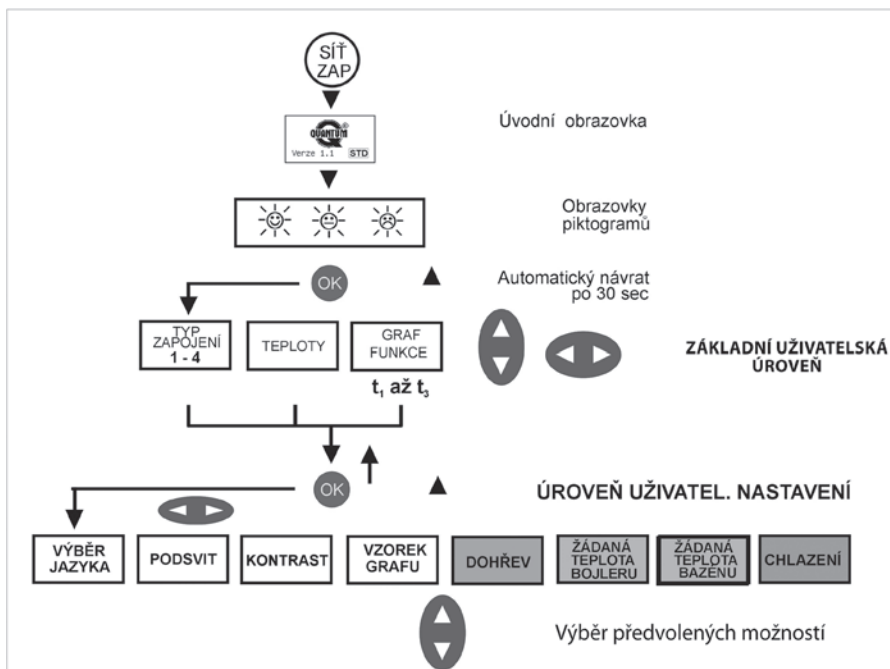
SÍŤ ZAP

QUANTUM®
Verze 1.1 STD

Úvodní obrazovka

Obrazovky piktogramů

OK

Automatický návrat po 30 sec

TYP ZAPOJENÍ 1 - 4

TEPLOTY

GRAF FUNKCE

$t_1$ až $t_3$

ZÁKLADNÍ UŽIVATELSKÁ ÚROVEŇ

OK

ÚROVEŇ UŽIVATEL. NASTAVENÍ

VÝBĚR JAZYKA

PODSVIT

KONTRAST

VZOREK GRAFU

DOHŘEV

ŽÁDANÁ TEPLOTA BOJLERU

ŽÁDANÁ TEPLOTA BAZÉNU

CHLAZENÍ

Výběr předvolených možností